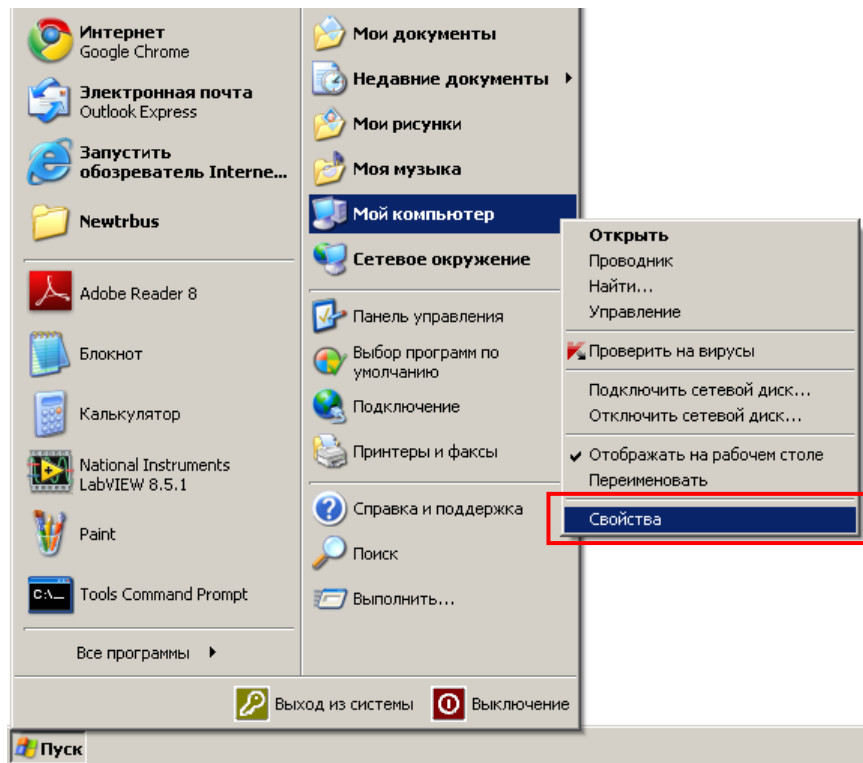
Интернет
Google Chrome

Электронная почта
Outlook Express

Запустить
обозреватель Interne...

Newtrbus

Adobe Reader 8

Блокнот

Калькулятор

National Instruments
LabVIEW 8.5.1

Paint

Tools Command Prompt

Все программы

Мои документы

Недавние документы

Мои рисунки

Моя музыка

Мой компьютер

Сетевое окружение

Панель управления

Выбор программ по умолчанию

Подключение

Принтеры и факсы

Справка и поддержка

Поиск

Выполнить...

Открыть
Проводник
Найти...
Управление

Проверить на вирусы

Подключить сетевой диск...
Отключить сетевой диск...

Отображать на рабочем столе
Переименовать

Свойства

Выход из системы

Выключение

Пуск